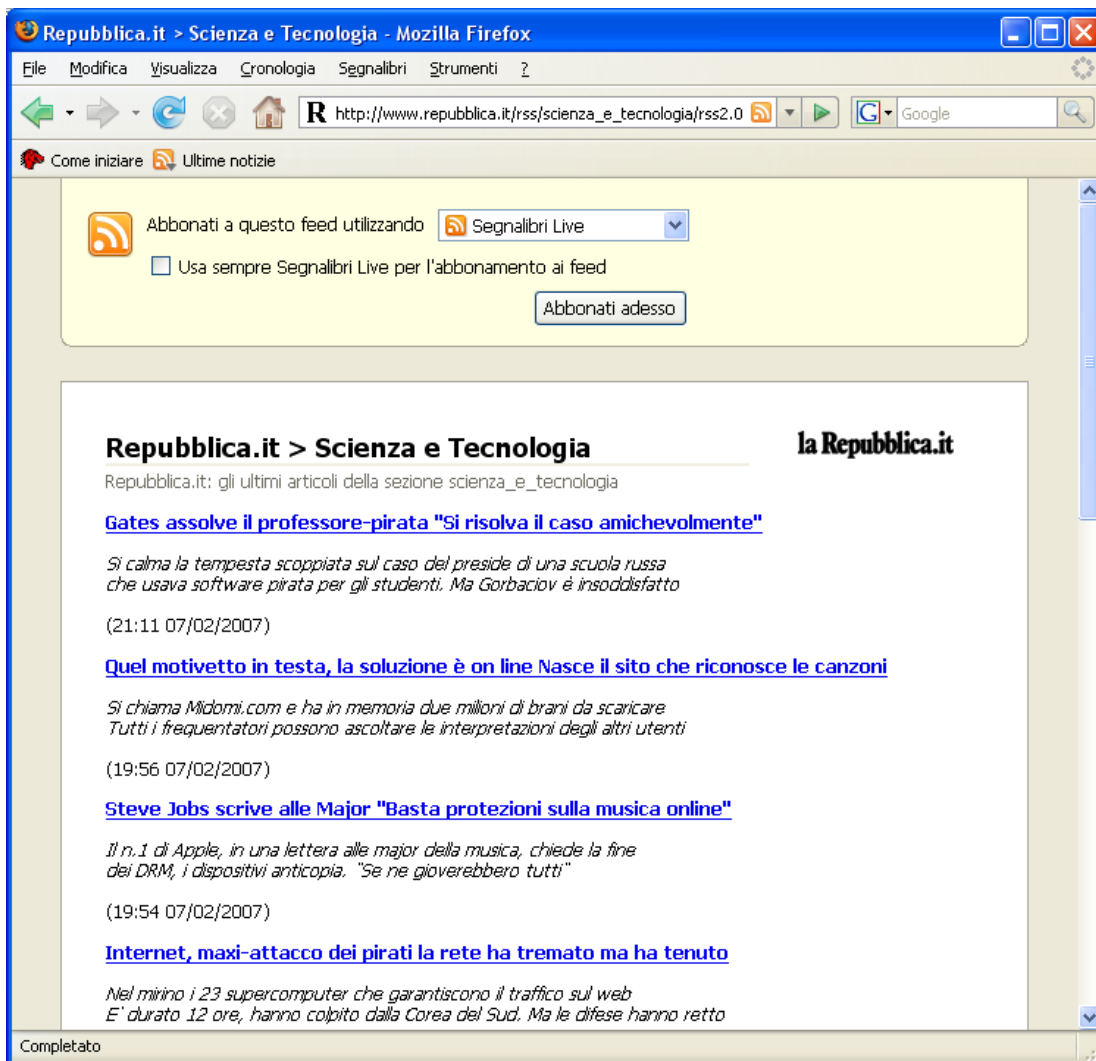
Repubblica.it > Scienza e Tecnologia - Mozilla Firefox

File Modifica Visualizza Cronologia Segnalibri Strumenti ?

R http://www.repubblica.it/rss/scienza_e_tecnologia/rss2.0

Google

Come iniziare Ultime notizie

Abbonati a questo feed utilizzando Segnalibri Live

Usa sempre Segnalibri Live per l'abbonamento ai feed

Abbonati adesso

Repubblica.it > Scienza e Tecnologia

la Repubblica.it

Repubblica.it: gli ultimi articoli della sezione scienza_e_tecnologia

Gates assolve il professore-pirata "Si risolva il caso amichevolmente"

Si calma la tempesta scoppiata sul caso del preside di una scuola russa che usava software pirata per gli studenti. Ma Gorbaciov è insoddisfatto

(21:11 07/02/2007)

Quel motivetto in testa, la soluzione è on line Nasce il sito che riconosce le canzoni

Si chiama Midomi.com e ha in memoria due milioni di brani da scaricare Tutti i frequentatori possono ascoltare le interpretazioni degli altri utenti

(19:56 07/02/2007)

Steve Jobs scrive alle Major "Basta protezioni sulla musica online"

Il n.1 di Apple, in una lettera alle major della musica, chiede la fine dei DRM, i dispositivi anticopia. "Se ne gioverebbero tutti"

(19:54 07/02/2007)

Internet, maxi-attacco dei pirati la rete ha tremato ma ha tenuto

Nel mirino i 23 supercomputer che garantiscono il traffico sul web E' durato 12 ore, hanno colpito dalla Corea del Sud. Ma le difese hanno retto

Completato